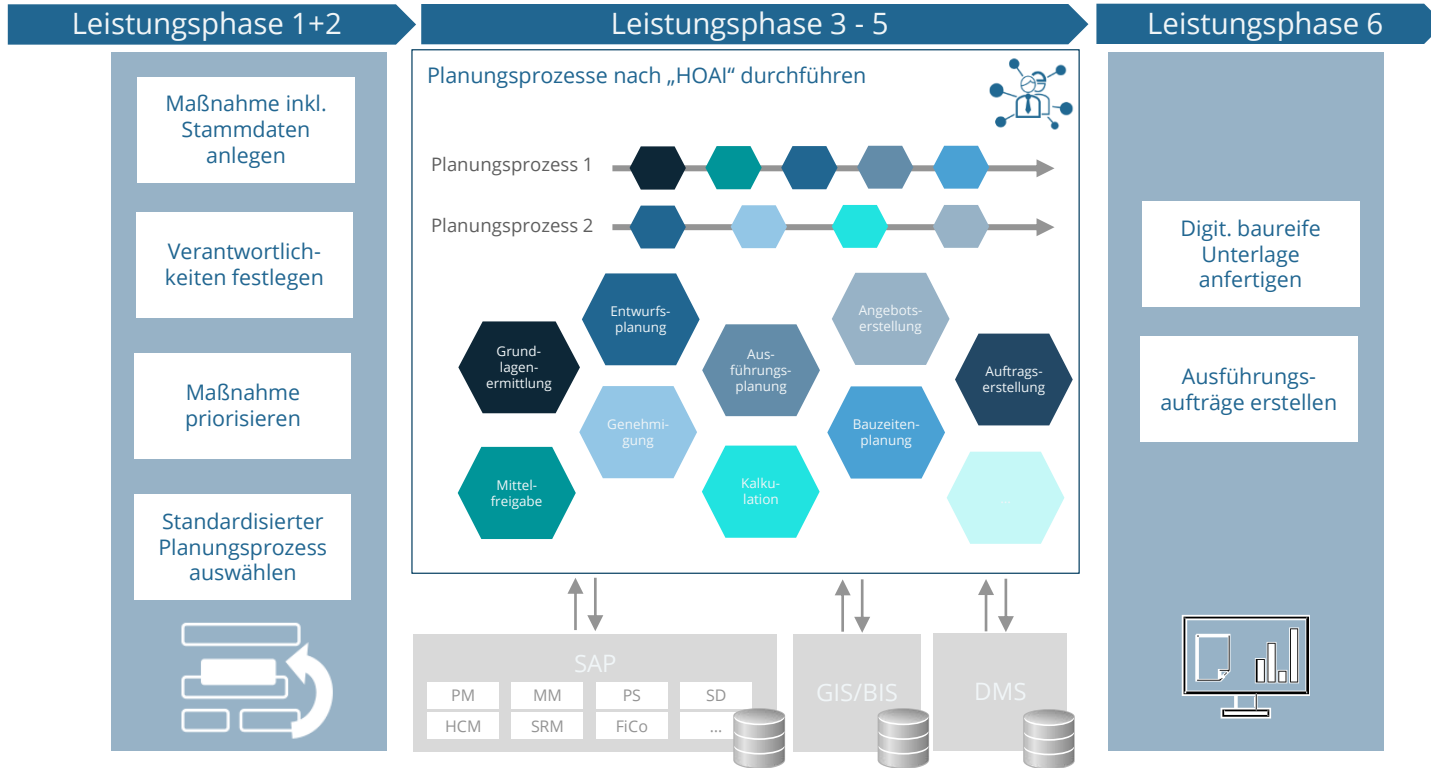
Leistungsphase 1+2

Leistungsphase 3 - 5

Leistungsphase 6

Maßnahme inkl. Stammdaten anlegen

Verantwortlichkeiten festlegen

Maßnahme priorisieren

Standardisierter Planungsprozess auswählen

Planungsprozesse nach „HOAI" durchführen

Planungsprozess 1

Planungsprozess 2

Entwurfsplanung

Angebotserstellung

Grundlagenermittlung

Ausführungsplanung

Auftragserstellung

Genehmigung

Bauzeitenplanung

Mittelfreigabe

Kalkulation

Digit. baureife Unterlage anfertigen

Ausführungsaufträge erstellen

SAP

| PM | MM | PS | SD |
|---|---|---|---|
| HCM | SRM | FiCo | ... |

GIS/BIS

DMS